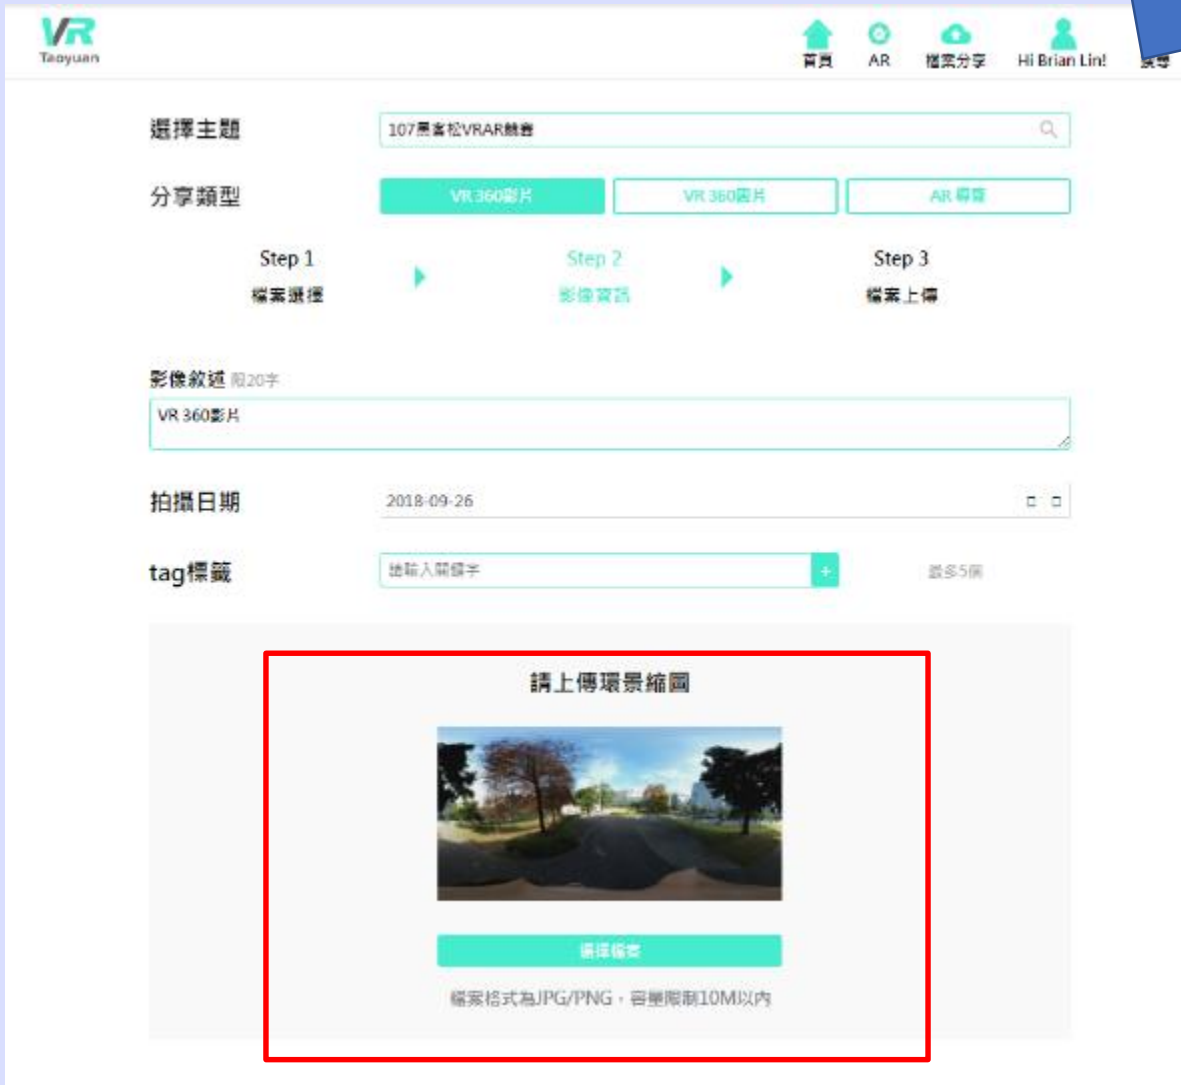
VR
Taoyuan

首頁 AR 檔案分享 Hi Brian Lin! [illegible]

選擇主題 107景喜松VRAR競賽

分享類型 VR 360影片 VR 360圖片 AR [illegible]

Step 1
檔案選擇

Step 2
影像資訊

Step 3
檔案上傳

影像敘述 限20字
VR 360影片

拍攝日期 2018-09-26

tag標籤 請輸入關鍵字 + 最多5個

請上傳環景縮圖

選擇檔案

檔案格式為JPG/PNG，容量限制10M以內